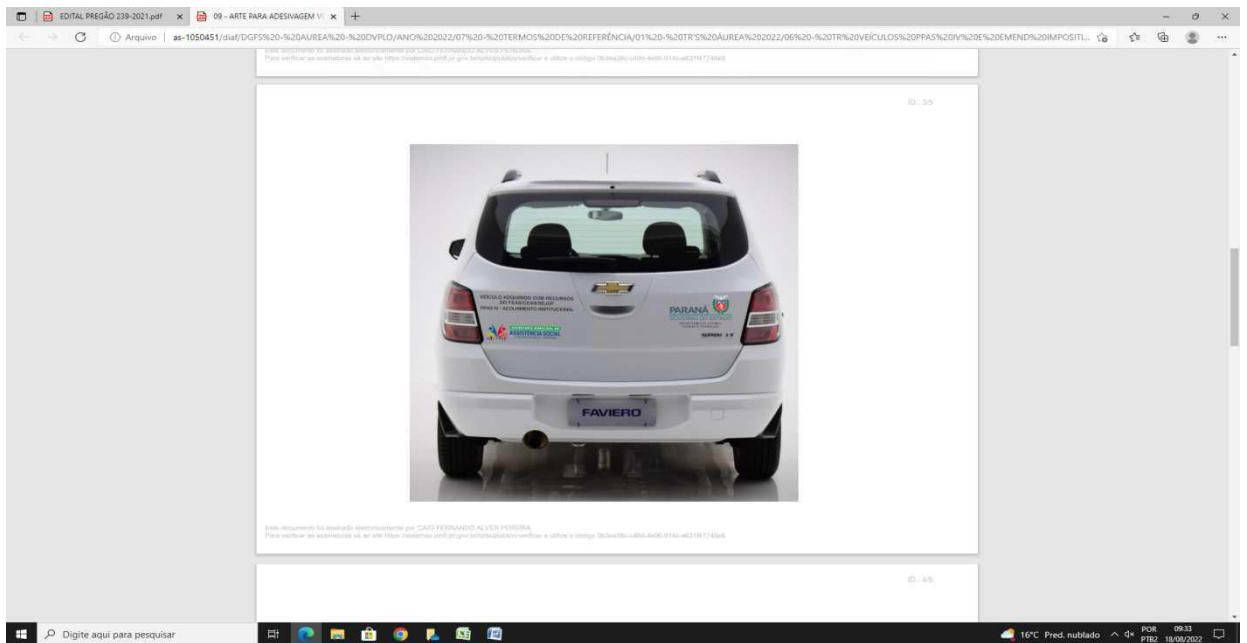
EDITAL PREGÃO 239-2021.pdf × 09 - ARTE PARA ADESIVAGEM V ×

Arquivo | as-1050451/diaf/DGFS%20-%20AUREA%20-%20DVPLO/ANO%202022/07%20-%20TERMOS%20DE%20REFERÊNCIA/01%20-%20TR'S%20ÁUREA%202022/06%20-%20TR%20VEÍCULOS%20PPAS%20IV%20E%20EMEND%20IMPOSITI...

Este documento foi assinado eletronicamente por CAIO FERNANDO ALVES PEREIRA
Para verificar as assinaturas vá ao site https://sistemas.pmfi.pr.gov.br/sistema/publico/verificar e utilize o código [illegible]

ID.: 3/5

VEÍCULO ADQUIRIDO COM RECURSOS DO FEAS/CEAS/CAF PPAS IV - ACOLHIMENTO INSTITUCIONAL

ASSISTÊNCIA SOCIAL

PARANÁ

SPIN

FAVIERO

Este documento foi assinado eletronicamente por CAIO FERNANDO ALVES PEREIRA
Para verificar as assinaturas vá ao site https://sistemas.pmfi.pr.gov.br/sistema/publico/verificar e utilize o código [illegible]

ID.: 4/5

Digite aqui para pesquisar

16°C Pred. nublado POR PTB2 09:33 18/08/2022